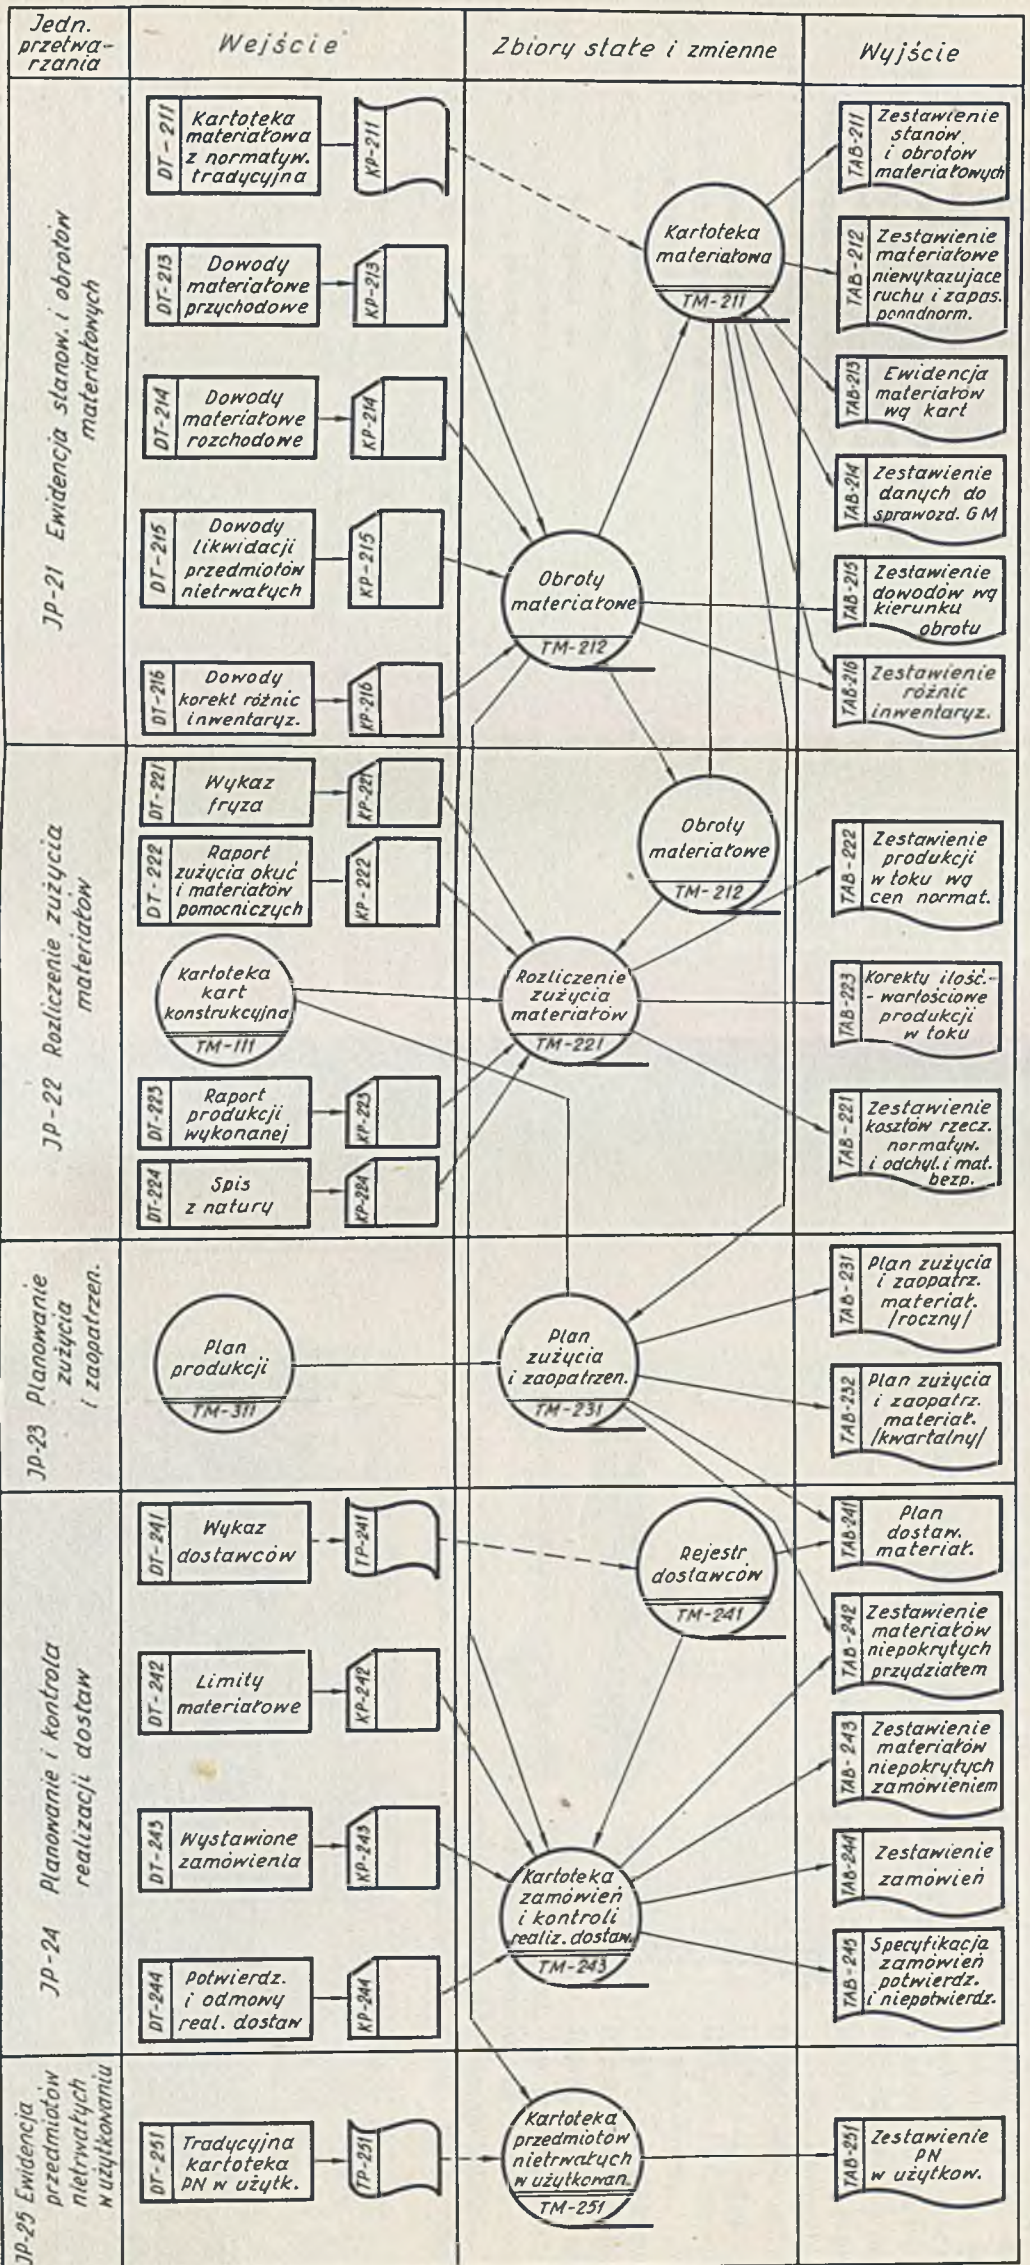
Jedn. przetwarzania | Wejście | Zbiory stałe i zmienne | Wyjście

JP-21 Ewidencja stanow. i obrotów materiałowych

DT-211 Kartoteka materiałowa z normatyw. tradycyjna
KP-211
DT-213 Dowody materiałowe przychodowe
KP-213
DT-214 Dowody materiałowe rozchodowe
KP-214
DT-215 Dowody likwidacji przedmiotów nietrwałych
KP-215
DT-216 Dowody korekt różnic inwentaryz.
KP-216

Kartoteka materiałowa TM-211
Obroty materiałowe TM-212

TAB-211 Zestawienie stanów i obrotów materiałowych
TAB-212 Zestawienie materiałowe niewykazujace ruchu i zapas. ponadnorm.
TAB-213 Ewidencja materiałów wg kart
TAB-214 Zestawienie danych do sprawozd. G M
TAB-215 Zestawienie dowodów wg kierunku obrotu
TAB-216 Zestawienie różnic inwentaryz.

JP-22 Rozliczenie zużycia materiałów

DT-221 Wykaz fryza
KP-221
DT-222 Raport zużycia okuć i materiałów pomocniczych
KP-222
Kartoteka kart konstrukcyjna TM-111
DT-223 Raport produkcji wykonanej
KP-223
DT-224 Spis z natury
KP-224

Obroty materiałowe TM-212
Rozliczenie zużycia materiałów TM-221

TAB-222 Zestawienie produkcji w toku wg cen normat.
TAB-223 Korekty ilośc.- wartościowe produkcji w toku
TAB-221 Zestawienie kosztów rzecz. normatyw. i odchyl. i mat. bezp.

JP-23 Planowanie zużycia i zaopatrzen.

Plan produkcji TM-311
Plan zużycia i zaopatrzen. TM-231

TAB-231 Plan zużycia i zaopatrz. materiał. /roczny/
TAB-232 Plan zużycia i zaopatrz. materiał. /kwartalny/

JP-24 Planowanie i kontrola realizacji dostaw

DT-241 Wykaz dostawców
TP-241
DT-242 Limity materiałowe
KP-242
DT-243 Wystawione zamówienia
KP-243
DT-244 Potwierdz. i odmowy real. dostaw
KP-244

Rejestr dostawców TM-241
Kartoteka zamówień i kontroli realiz. dostaw TM-243

TAB-241 Plan dostaw. materiał.
TAB-242 Zestawienie materiałów niepokrytych przydziałem
TAB-243 Zestawienie materiałów niepokrytych zamówieniem
TAB-244 Zestawienie zamówień
TAB-245 Specyfikacja zamówień potwierdz. i niepotwierdz.

JP-25 Ewidencja przedmiotów nietrwałych w użytkowaniu

DT-251 Tradycyjna kartoteka PN w użytk.
TP-251
Kartoteka przedmiotów nietrwałych w użytkowan. TM-251
TAB-251 Zestawienie PN w użytkow.